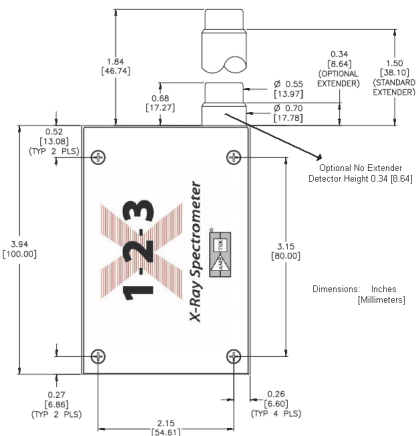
1.84
[46.74]

0.68
[17.27]

0.34
[8.64]
(OPTIONAL EXTENDER)

1.50
[38.10]
(STANDARD EXTENDER)

Ø 0.55
[13.97]

Ø 0.70
[17.78]

0.52
[13.08]
(TYP 2 PLS)

Optional No Extender
Detector Height 0.34 [8.64]

3.94
[100.00]

X-123

X-Ray Spectrometer

3.15
[80.00]

Dimensions: Inches
[Millimeters]

0.27
[6.86]
(TYP 2 PLS)

0.26
[6.60]
(TYP 4 PLS)

2.15
[54.61]